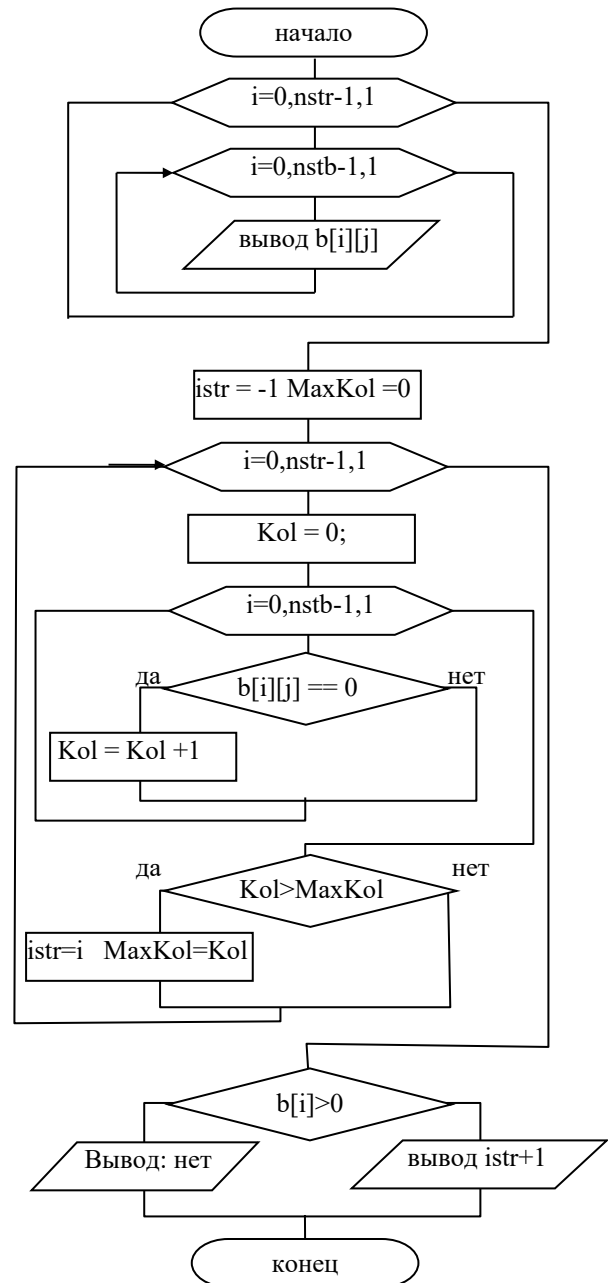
начало

i=0,nstr-1,1

i=0,nstb-1,1

вывод b[i][j]

istr = -1 MaxKol =0

i=0,nstr-1,1

Kol = 0;

i=0,nstb-1,1

да

b[i][j] == 0

нет

Kol = Kol +1

да

Kol>MaxKol

нет

istr=i MaxKol=Kol

b[i]>0

Вывод: нет

вывод istr+1

конец